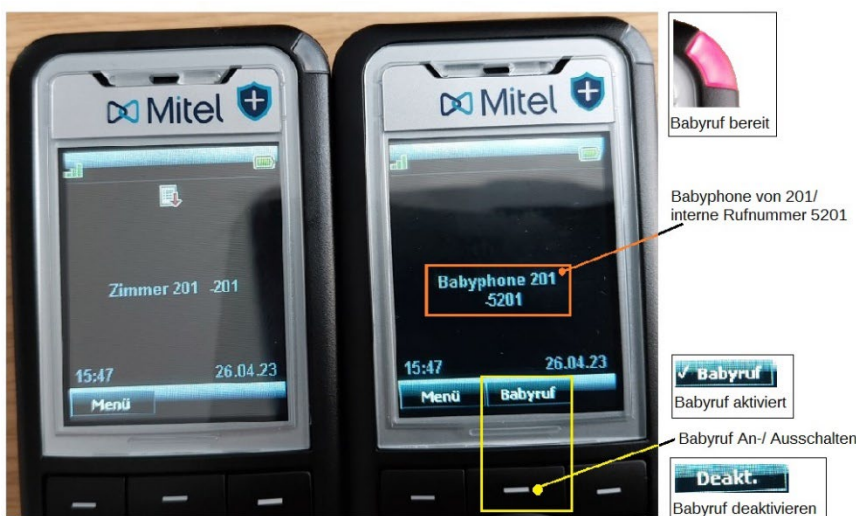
Mitel

Zimmer 201 -201

15:47 26.04.23

Menü

Mitel

Babyphone 201 -5201

15:47 26.04.23

Menü Babyruf

Babyruf bereit

Babyphone von 201/ interne Rufnummer 5201

✓ Babyruf

Babyruf aktiviert

Babyruf An-/ Ausschalten

Deakt.

Babyruf deaktivieren